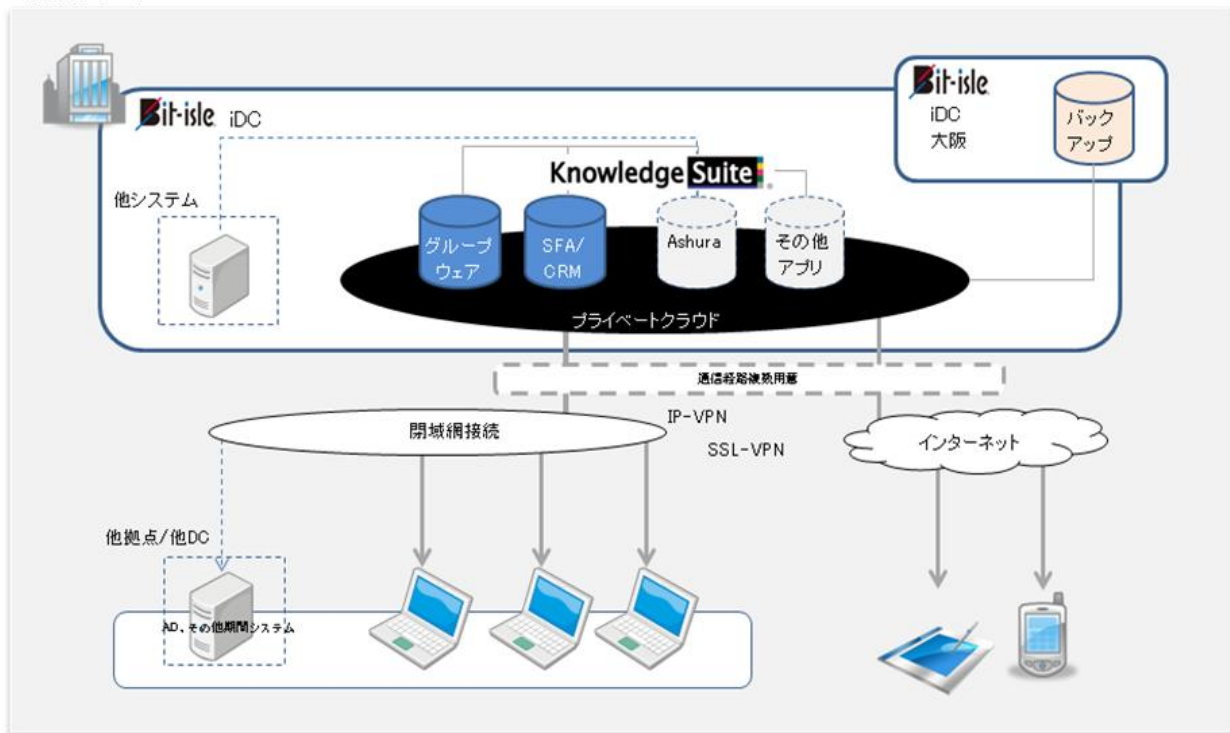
Bit-isle iDC

Bit-isle iDC 大阪

バックアップ

他システム

Knowledge Suite

グループウェア

SFA/CRM

Ashura

その他アプリ

プライベートクラウド

通信経路複数用意

IP-VPN

SSL-VPN

閉域網接続

インターネット

他拠点/他DC

AD、その他期間システム